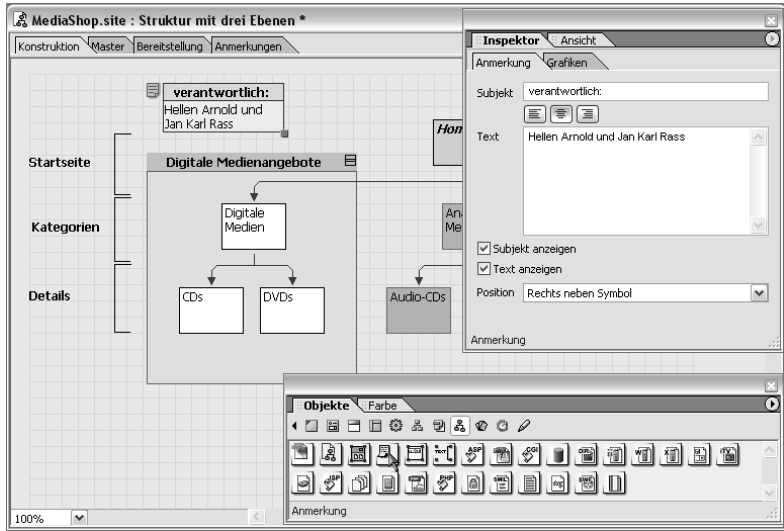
MediaShop.site : Struktur mit drei Ebenen *

Konstruktion | Master | Bereitstellung | Anmerkungen

verantwortlich:
Hellen Arnold und Jan Karl Rass

Startseite

Digitale Medienangebote

Kategorien

Digitale Medien

Details

CDs

DVDs

Hom

Ana Me

Audio-CDs

100%

Inspektor | Ansicht

Anmerkung | Grafiken

Subjekt verantwortlich:

Text Hellen Arnold und Jan Karl Rass

Subjekt anzeigen

Text anzeigen

Position Rechts neben Symbol

Anmerkung

Objekte | Farbe

Anmerkung